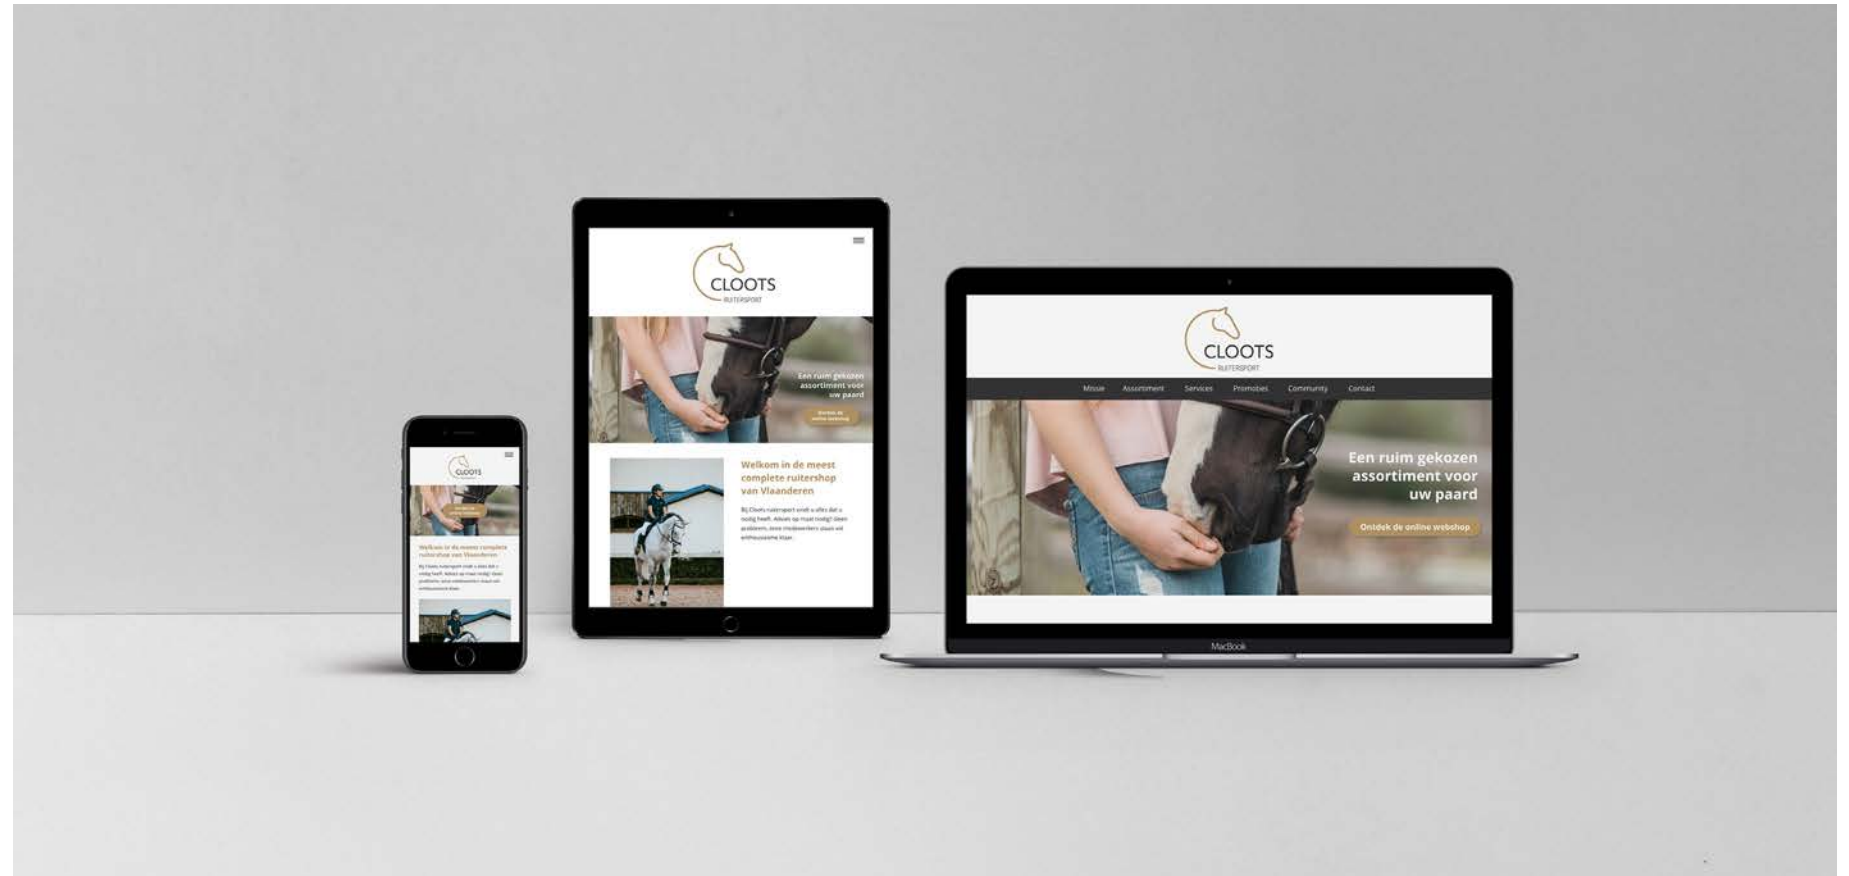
CLOOTS
RUITERSPORT

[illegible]
Welkom in de meest complete ruitershop van Vlaanderen
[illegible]

CLOOTS
RUITERSPORT

Een ruim gekozen assortiment voor uw paard
Ontdek de online webshop

Welkom in de meest complete ruitershop van Vlaanderen
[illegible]

CLOOTS
RUITERSPORT
Missie Assortiment Services Promoties Community Contact
Een ruim gekozen assortiment voor uw paard
Ontdek de online webshop

MacBook